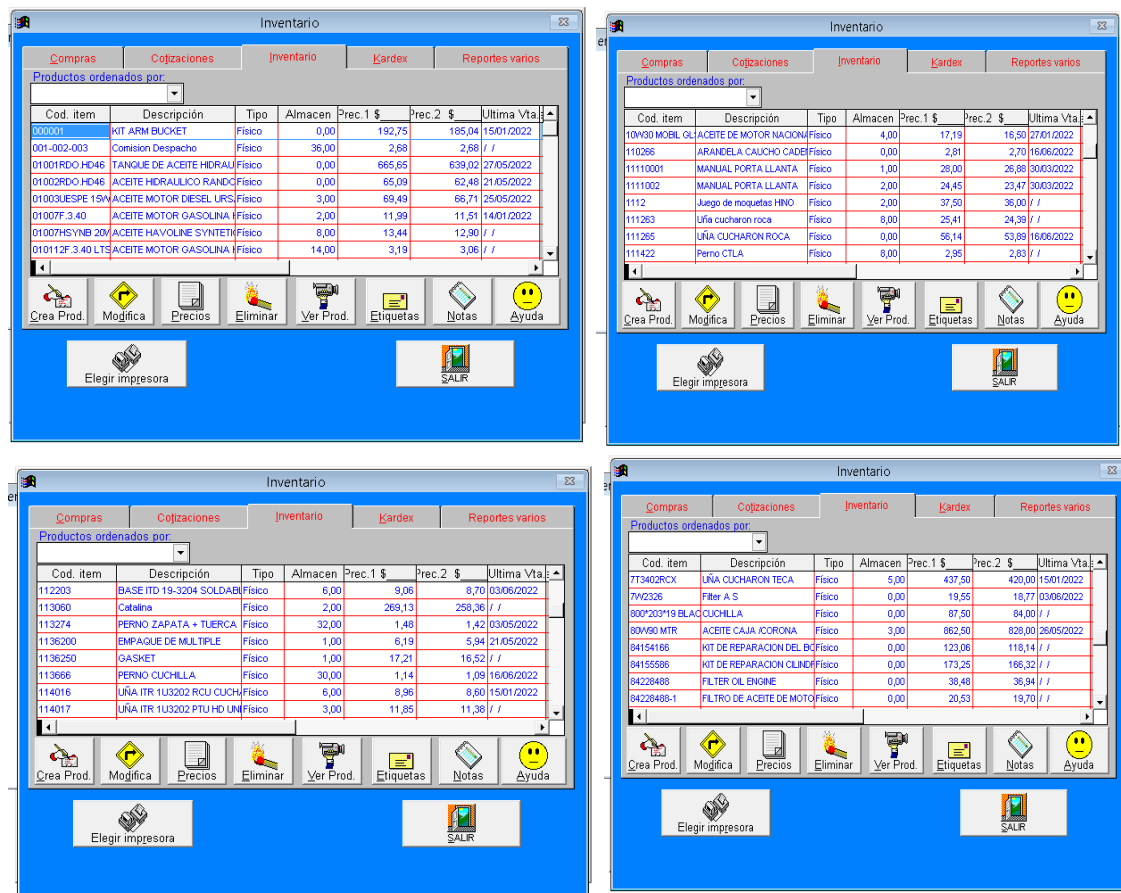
Inventario

Compras | Cotizaciones | Inventario | Kardex | Reportes varios

Productos ordenados por:

| Cod. item | Descripción | Tipo | Almacen | Prec.1 $ | Prec.2 $ | Ultima Vta. |
|---|---|---|---|---|---|---|
| 000001 | KIT ARM BUCKET | Físico | 0,00 | 192,75 | 185,04 | 15/01/2022 |
| 001-002-003 | Comision Despacho | Físico | 36,00 | 2,68 | 2,68 | / / |
| 01001RDO.HD46 | TANQUE DE ACEITE HIDRAU | Físico | 0,00 | 665,65 | 639,02 | 27/05/2022 |
| 01002RDO.HD46 | ACEITE HIDRAULICO RANDO | Físico | 0,00 | 65,09 | 62,48 | 21/05/2022 |
| 01003UESPE 15W | ACEITE MOTOR DIESEL URS | Físico | 3,00 | 69,49 | 66,71 | 25/05/2022 |
| 01007F.3.40 | ACEITE MOTOR GASOLINA | Físico | 2,00 | 11,99 | 11,51 | 14/01/2022 |
| 01007HSYNB 20W | ACEITE HAVOLINE SYNTETI | Físico | 8,00 | 13,44 | 12,90 | / / |
| 010112F.3.40 LTS | ACEITE MOTOR GASOLINA | Físico | 14,00 | 3,19 | 3,06 | / / |

Crea Prod. | Modifica | Precios | Eliminar | Ver Prod. | Etiquetas | Notas | Ayuda

Elegir impresora

SALIR

Inventario

Compras | Cotizaciones | Inventario | Kardex | Reportes varios

Productos ordenados por:

| Cod. item | Descripción | Tipo | Almacen | Prec.1 $ | Prec.2 $ | Ultima Vta. |
|---|---|---|---|---|---|---|
| 10W30 MOBIL GL | ACEITE DE MOTOR NACIONA | Físico | 4,00 | 17,19 | 16,50 | 27/01/2022 |
| 110266 | ARANDELA CAUCHO CADE | Físico | 0,00 | 2,81 | 2,70 | 16/06/2022 |
| 11110001 | MANUAL PORTA LLANTA | Físico | 1,00 | 28,00 | 26,88 | 30/03/2022 |
| 1111002 | MANUAL PORTA LLANTA | Físico | 2,00 | 24,45 | 23,47 | 30/03/2022 |
| 1112 | Juego de moquetas HINO | Físico | 2,00 | 37,50 | 36,00 | / / |
| 111263 | Uña cucharon roca | Físico | 8,00 | 25,41 | 24,39 | / / |
| 111265 | UÑA CUCHARON ROCA | Físico | 0,00 | 56,14 | 53,89 | 16/06/2022 |
| 111422 | Perno CTLA | Físico | 8,00 | 2,95 | 2,83 | / / |

Crea Prod. | Modifica | Precios | Eliminar | Ver Prod. | Etiquetas | Notas | Ayuda

Elegir impresora

SALIR

Inventario

Compras | Cotizaciones | Inventario | Kardex | Reportes varios

Productos ordenados por:

| Cod. item | Descripción | Tipo | Almacen | Prec.1 $ | Prec.2 $ | Ultima Vta. |
|---|---|---|---|---|---|---|
| 112203 | BASE ITD 19-3204 SOLDABL | Físico | 6,00 | 9,06 | 8,70 | 03/06/2022 |
| 113060 | Catalina | Físico | 2,00 | 269,13 | 258,36 | / / |
| 113274 | PERNO ZAPATA + TUERCA | Físico | 32,00 | 1,48 | 1,42 | 03/05/2022 |
| 1136200 | EMPAQUE DE MULTIPLE | Físico | 1,00 | 6,19 | 5,94 | 21/05/2022 |
| 1136250 | GASKET | Físico | 1,00 | 17,21 | 16,52 | / / |
| 113666 | PERNO CUCHILLA | Físico | 30,00 | 1,14 | 1,09 | 16/06/2022 |
| 114016 | UÑA ITR 1U3202 RCU CUCH | Físico | 6,00 | 8,96 | 8,60 | 15/01/2022 |
| 114017 | UÑA ITR 1U3202 PTU HD UN | Físico | 3,00 | 11,85 | 11,38 | / / |

Crea Prod. | Modifica | Precios | Eliminar | Ver Prod. | Etiquetas | Notas | Ayuda

Elegir impresora

SALIR

Inventario

Compras | Cotizaciones | Inventario | Kardex | Reportes varios

Productos ordenados por:

| Cod. item | Descripción | Tipo | Almacen | Prec.1 $ | Prec.2 $ | Ultima Vta. |
|---|---|---|---|---|---|---|
| 7T3402RCX | UÑA CUCHARON TECA | Físico | 5,00 | 437,50 | 420,00 | 15/01/2022 |
| 7W2326 | Filter A S | Físico | 0,00 | 19,55 | 18,77 | 03/06/2022 |
| 800*203*19 BLAC | CUCHILLA | Físico | 0,00 | 87,50 | 84,00 | / / |
| 80W90 MTR | ACEITE CAJA /CORONA | Físico | 3,00 | 862,50 | 828,00 | 26/05/2022 |
| 84154166 | KIT DE REPARACION DEL B | Físico | 0,00 | 123,06 | 118,14 | / / |
| 84155586 | KIT DE REPARACION CILIND | Físico | 0,00 | 173,25 | 166,32 | / / |
| 84228488 | FILTER OIL ENGINE | Físico | 0,00 | 38,48 | 36,94 | / / |
| 84228488-1 | FILTRO DE ACEITE DE MOTO | Físico | 0,00 | 20,53 | 19,70 | / / |

Crea Prod. | Modifica | Precios | Eliminar | Ver Prod. | Etiquetas | Notas | Ayuda

Elegir impresora

SALIR